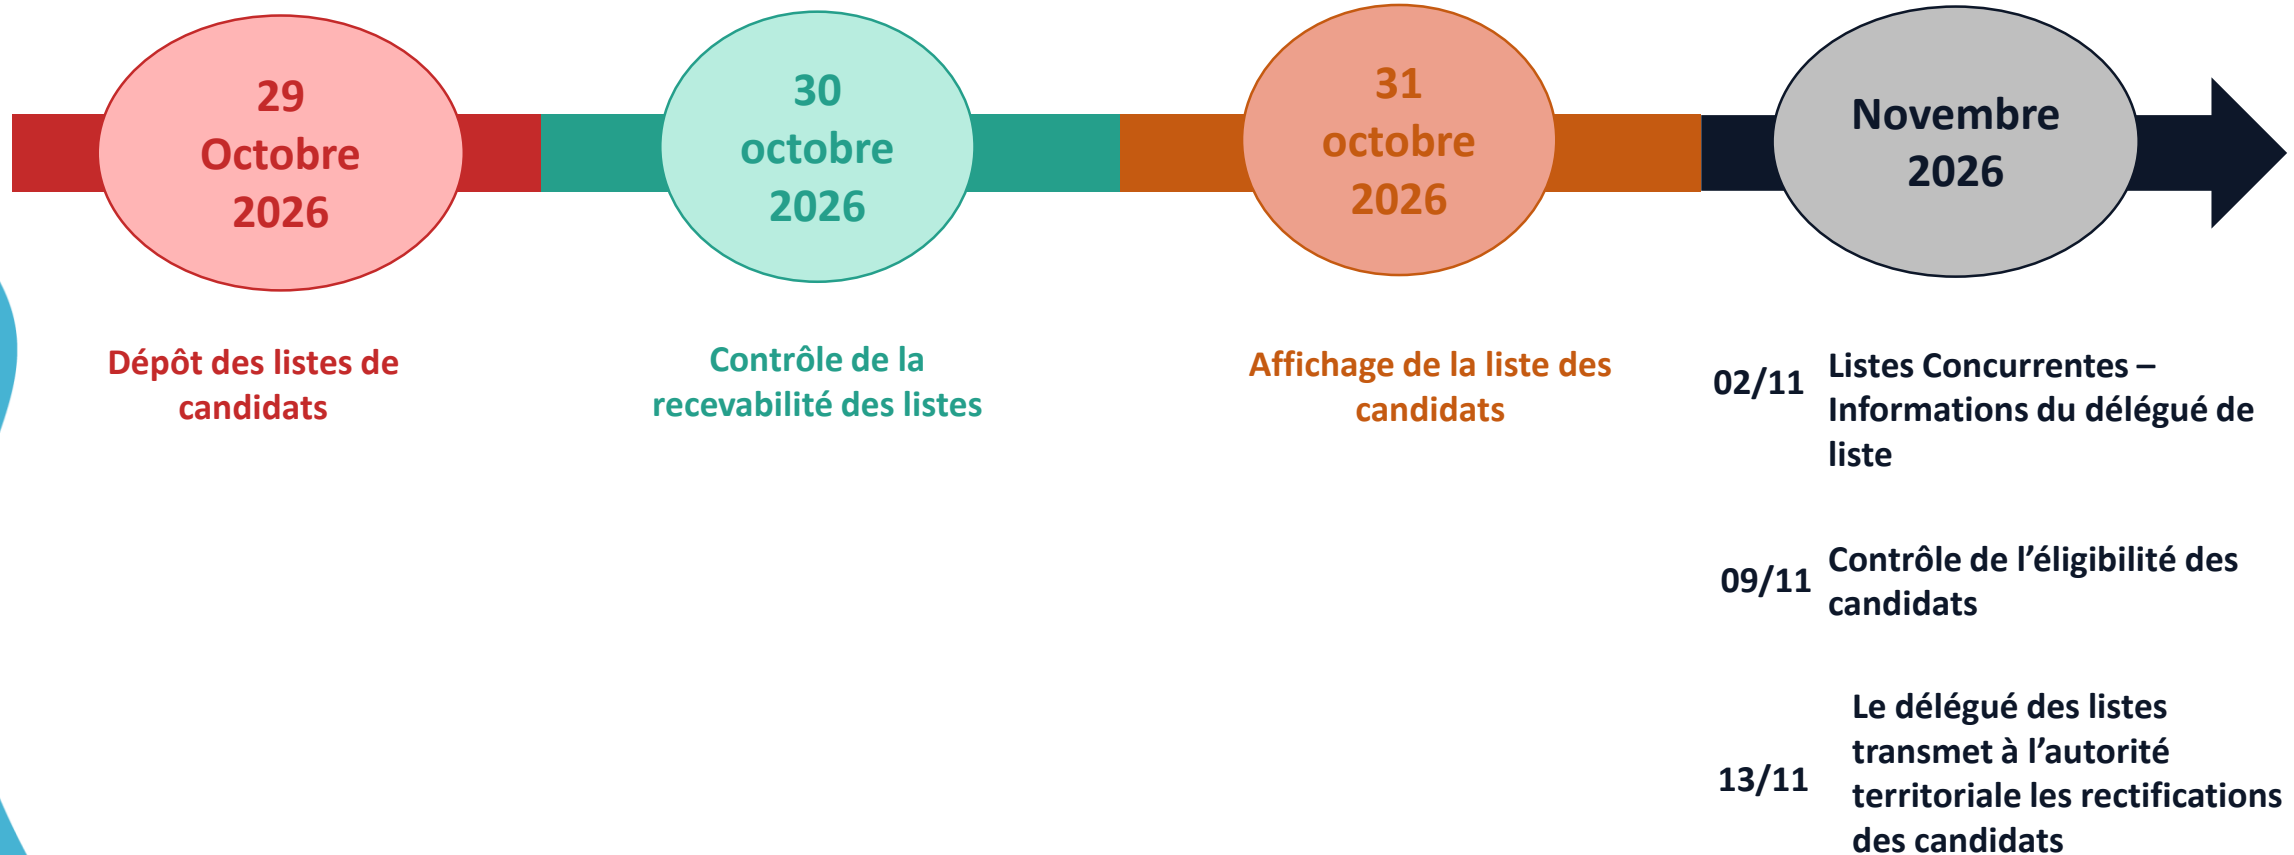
29
Octobre
2026

30
octobre
2026

31
octobre
2026

Novembre
2026

Dépôt des listes de candidats

Contrôle de la recevabilité des listes

Affichage de la liste des candidats

02/11 Listes Concurrentes – Informations du délégué de liste

09/11 Contrôle de l’éligibilité des candidats

13/11 Le délégué des listes transmet à l’autorité territoriale les rectifications des candidats